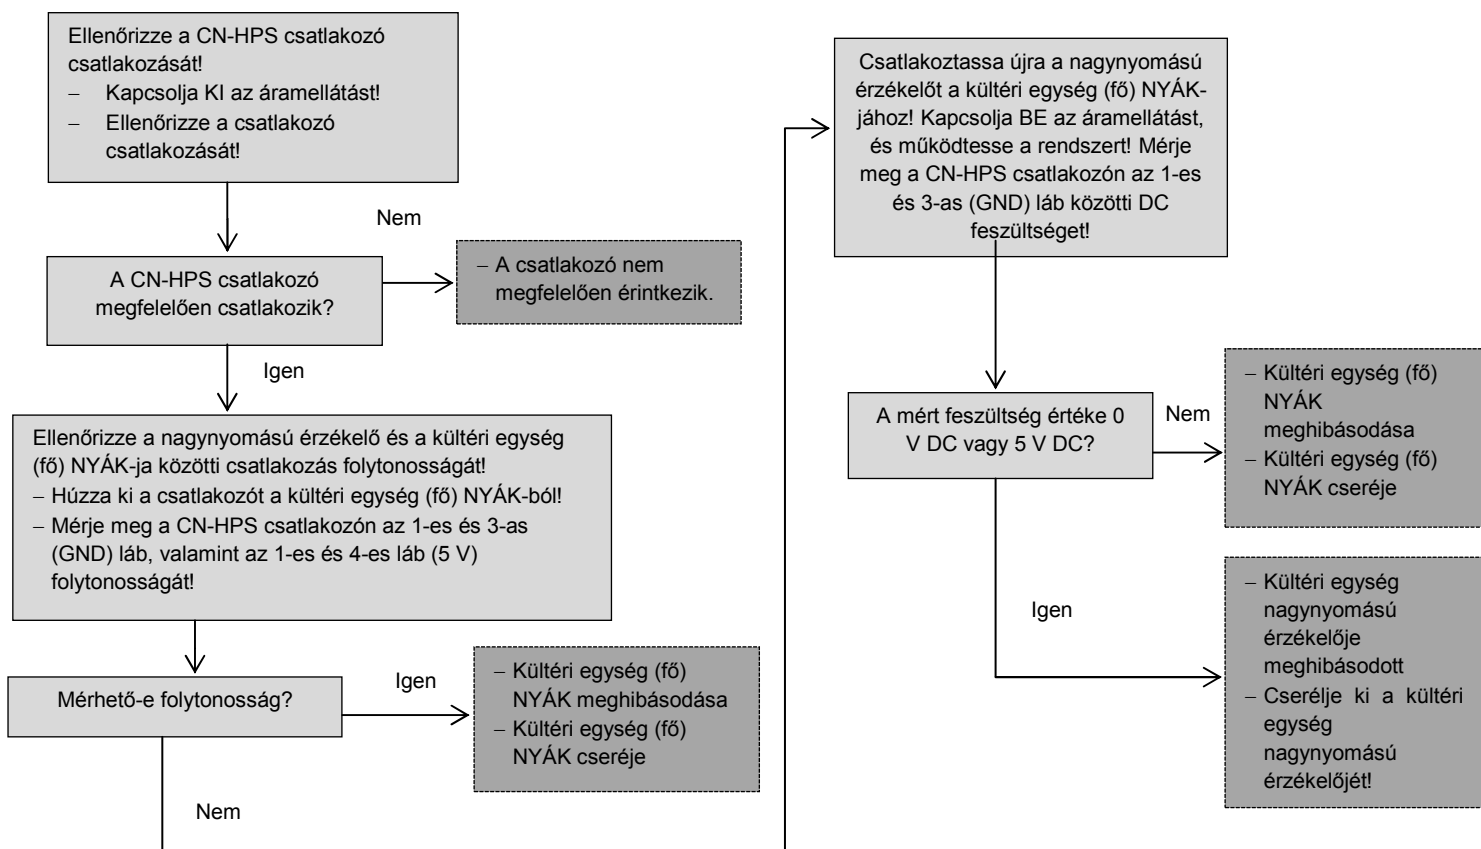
Ellenőrizze a CN-HPS csatlakozó csatlakozását!
– Kapcsolja KI az áramellátást!
– Ellenőrizze a csatlakozó csatlakozását!

Nem

A CN-HPS csatlakozó megfelelően csatlakozik?

– A csatlakozó nem megfelelően érintkezik.

Igen

Ellenőrizze a nagynyomású érzékelő és a kültéri egység (fő) NYÁK-ja közötti csatlakozás folytonosságát!
– Húzza ki a csatlakozót a kültéri egység (fő) NYÁK-ból!
– Mérje meg a CN-HPS csatlakozón az 1-es és 3-as (GND) láb, valamint az 1-es és 4-es láb (5 V) folytonosságát!

Mérhető-e folytonosság?

Igen

– Kültéri egység (fő) NYÁK meghibásodása
– Kültéri egység (fő) NYÁK cseréje

Nem

Csatlakoztassa újra a nagynyomású érzékelőt a kültéri egység (fő) NYÁK-jához! Kapcsolja BE az áramellátást, és működtesse a rendszert! Mérje meg a CN-HPS csatlakozón az 1-es és 3-as (GND) láb közötti DC feszültséget!

A mért feszültség értéke 0 V DC vagy 5 V DC?

Nem

– Kültéri egység (fő) NYÁK meghibásodása
– Kültéri egység (fő) NYÁK cseréje

Igen

– Kültéri egység nagynyomású érzékelője meghibásodott
– Cserélje ki a kültéri egység nagynyomású érzékelőjét!